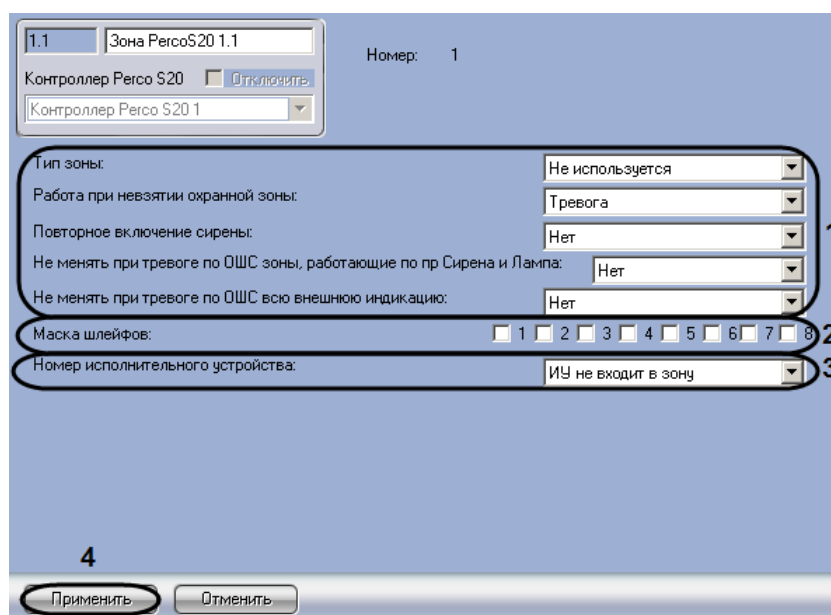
1.1 Зона PercoS20 1.1

Номер: 1

Контроллер Perco S20 Отключить

Контроллер Perco S20 1

Тип зоны: Не используется

Работа при невзятии охранной зоны: Тревога

Повторное включение сирены: Нет

Не менять при тревоге по ОШС зоны, работающие по пр Сирена и Лампа: Нет

Не менять при тревоге по ОШС всю внешнюю индикацию: Нет

1

Маска шлейфов: 1 2 3 4 5 6 7 8

2

Номер исполнительного устройства: ИУ не входит в зону

3

4

Применить Отменить